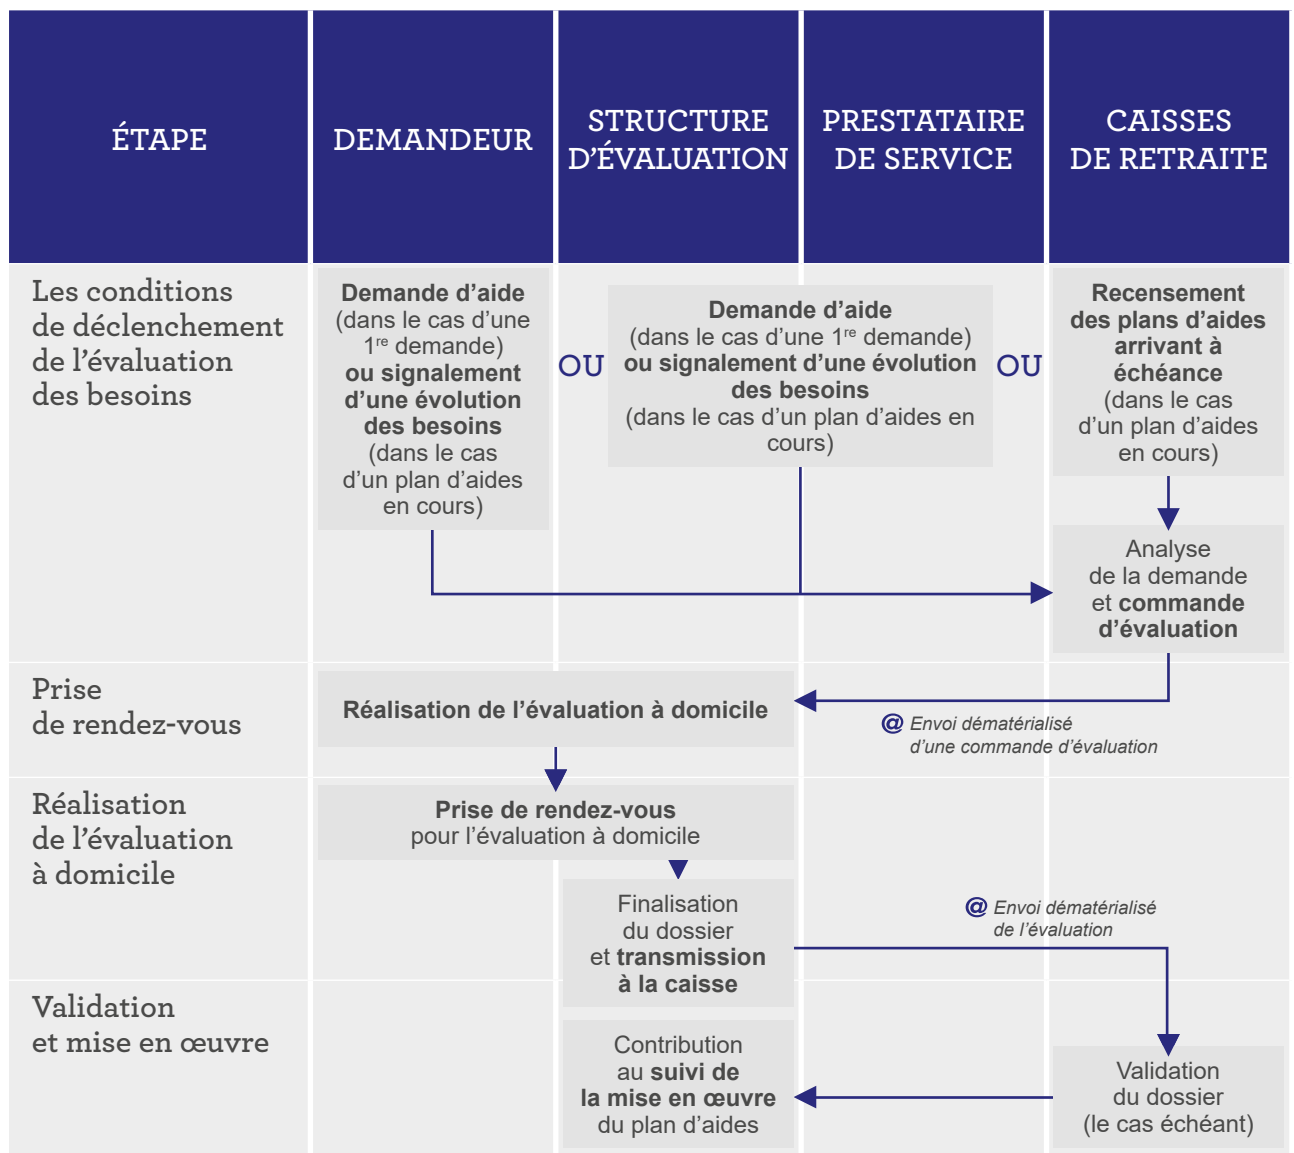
ÉTAPE

DEMANDEUR

STRUCTURE D'ÉVALUATION

PRESTATAIRE DE SERVICE

CAISSES DE RETRAITE

Les conditions de déclenchement de l'évaluation des besoins

**Demande d'aide** (dans le cas d'une 1$^{re}$ demande) **ou signalement d'une évolution des besoins** (dans le cas d'un plan d'aides en cours)

OU

**Demande d'aide** (dans le cas d'une 1$^{re}$ demande) **ou signalement d'une évolution des besoins** (dans le cas d'un plan d'aides en cours)

OU

**Recensement des plans d'aides arrivant à échéance** (dans le cas d'un plan d'aides en cours)

Analyse de la demande et **commande d'évaluation**

Prise de rendez-vous

**Réalisation de l'évaluation à domicile**

@ *Envoi dématérialisé d'une commande d'évaluation*

Réalisation de l'évaluation à domicile

**Prise de rendez-vous** pour l'évaluation à domicile

Finalisation du dossier et **transmission à la caisse**

@ *Envoi dématérialisé de l'évaluation*

Validation et mise en œuvre

Contribution au **suivi de la mise en œuvre** du plan d'aides

Validation du dossier (le cas échéant)